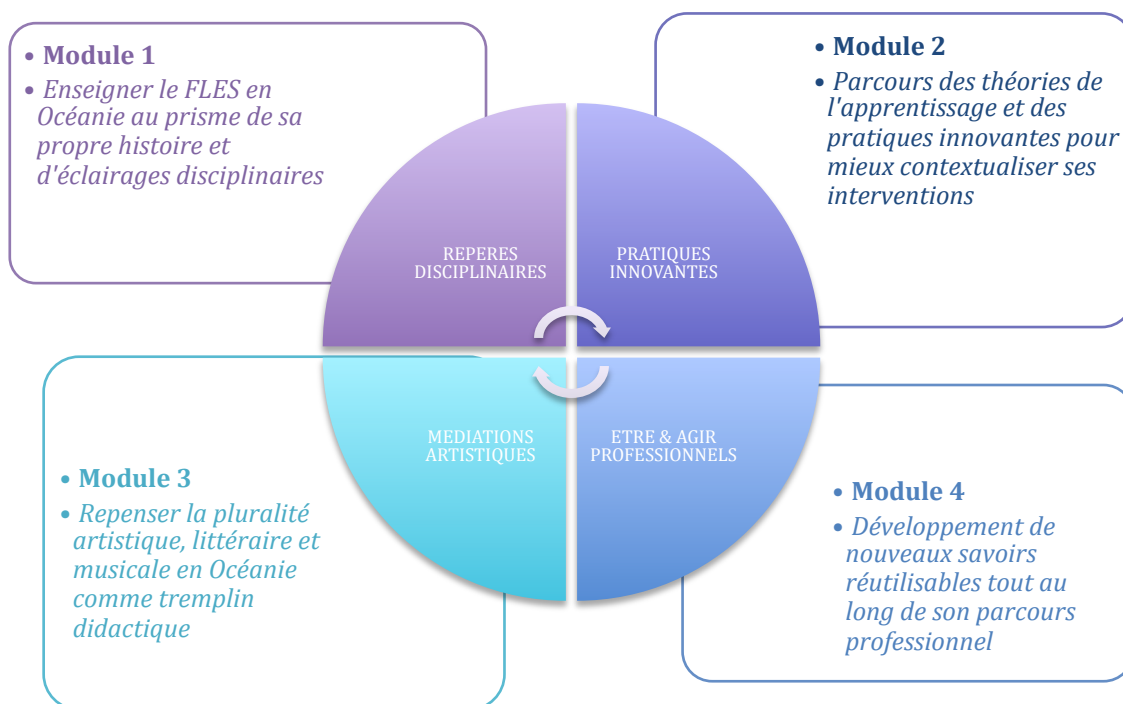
• Module 1
• Enseigner le FLES en Océanie au prisme de sa propre histoire et d'éclairages disciplinaires

• Module 2
• Parcours des théories de l'apprentissage et des pratiques innovantes pour mieux contextualiser ses interventions

REPERES DISCIPLINAIRES

PRATIQUES INNOVANTES

MEDIATIONS ARTISTIQUES

ETRE & AGIR PROFESSIONNELS

• Module 3
• Repenser la pluralité artistique, littéraire et musicale en Océanie comme tremplin didactique

• Module 4
• Développement de nouveaux savoirs réutilisables tout au long de son parcours professionnel